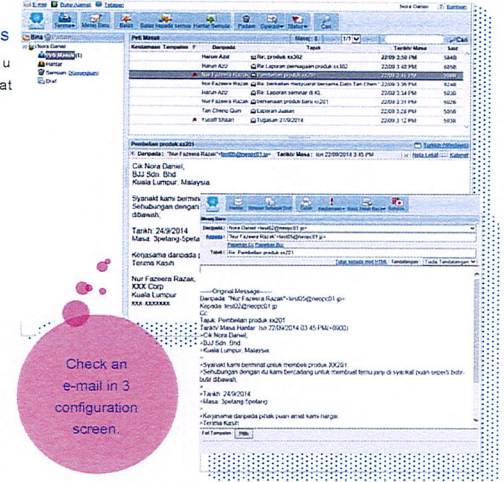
s
u
at

E-mel | Buku Alamat | Nora Daniel

Terima | Mesej Baru | Balas | Balas kepada semua | Hantar Semula | Padam | Operator | Status | Cari

Bina | Peti Masuk | Mesej 1 | 1/1

Nora Daniel
Peti Masuk (1)
Hantar
Semsam (Sampah)
Draf

| Kepentingan | Tampalan | Daripada | Tajuk | Tarikh/ Masa | Saiz |
|---|---|---|---|---|---|
| | | Harun Aziz | Re: produk xx302 | 22/09 2:58 PM | 5846 |
| | | Harun Aziz | Re: Laporan pemasaran produk xx302 | 22/09 3:12 PM | 5846 |
| | | Nur Fazeera Razak | Pembelian produk xx201 | 22/09 3:45 PM | 5846 |
| | | Harun Aziz | Re: berbalas mesyuarat bersama Dato Tan Chen | 22/09 3:36 PM | 9248 |
| | | Harun Aziz | Re: Laporan seminar di KL | 22/09 3:44 PM | 5846 |
| | | Nur Fazeera Razak | Perbincangan produk baru xx201 | 22/09 3:31 PM | 5026 |
| | | Tan Cheng Quin | Laporan Jualan | 22/09 3:18 PM | 5846 |
| | | Yusoff Shaari | Tugasan 21/9/2014 | 22/09 3:25 PM | 5938 |

Pembelian produk xx201
Daripada : "Nur Fazeera Razak" <test05@neopc01.jp> | Kepada : | Tarikh/ Masa : Isn 22/09/2014 3:45 PM | Nota Lekat | Kalendar

Cik Nora Daniel,
BJJ Sdn. Bhd.
Kuala Lumpur, Malaysia

Syarikat kami bermin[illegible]
Sehubungan dengan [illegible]
dibawah,

Tarikh: 24/9/2014
Masa: Spetang-Spetan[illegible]

Kerjasama daripada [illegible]
Terima Kasih

Nur Fazeera Razak,
XXX Corp
Kuala Lumpur
XXX-XXXXXX

Simpan Sebagai Draf | Hantar | Buku Alamat | Tandatangan | Rekod Masa Hantar | Batalkan

Mesej Baru
Daripada : Nora Daniel <test02@neopc01.jp>
Kepada : "Nur Fazeera Razak" <test05@neopc01.jp>
Pasangan Cc Pasangan Bcc
Tajuk : Re: Pembelian produk xx201
Tukar kepada teks HTML | Tandatangan | Tiada Tandatangan

-----Original Message-----
Daripada: "Nur Fazeera Razak"<test05@neopc01.jp>
Kepada: test02@neopc01.jp
Cc:
Tajuk: Pembelian produk xx201
Tarikh/ Masa Hantar: Isn 22/09/2014 03:45 PM(+0900)
>Cik Nora Daniel,
>BJJ Sdn. Bhd.
>Kuala Lumpur, Malaysia
>
>Syarikat kami berminat untuk membeli produk XX201.
>Sehubungan dengan itu kami bercadang untuk membuat temu janji di syarikat puan seperti butir-butir dibawah,
>
>Tarikh: 24/9/2014
>Masa: Spetang-Spetang
>
>Kerjasama daripada pihak puan amat kami hargai.
>Terima Kasih
Fail Tampalan | Pilih

Check an e-mail in 3 configuration screen.